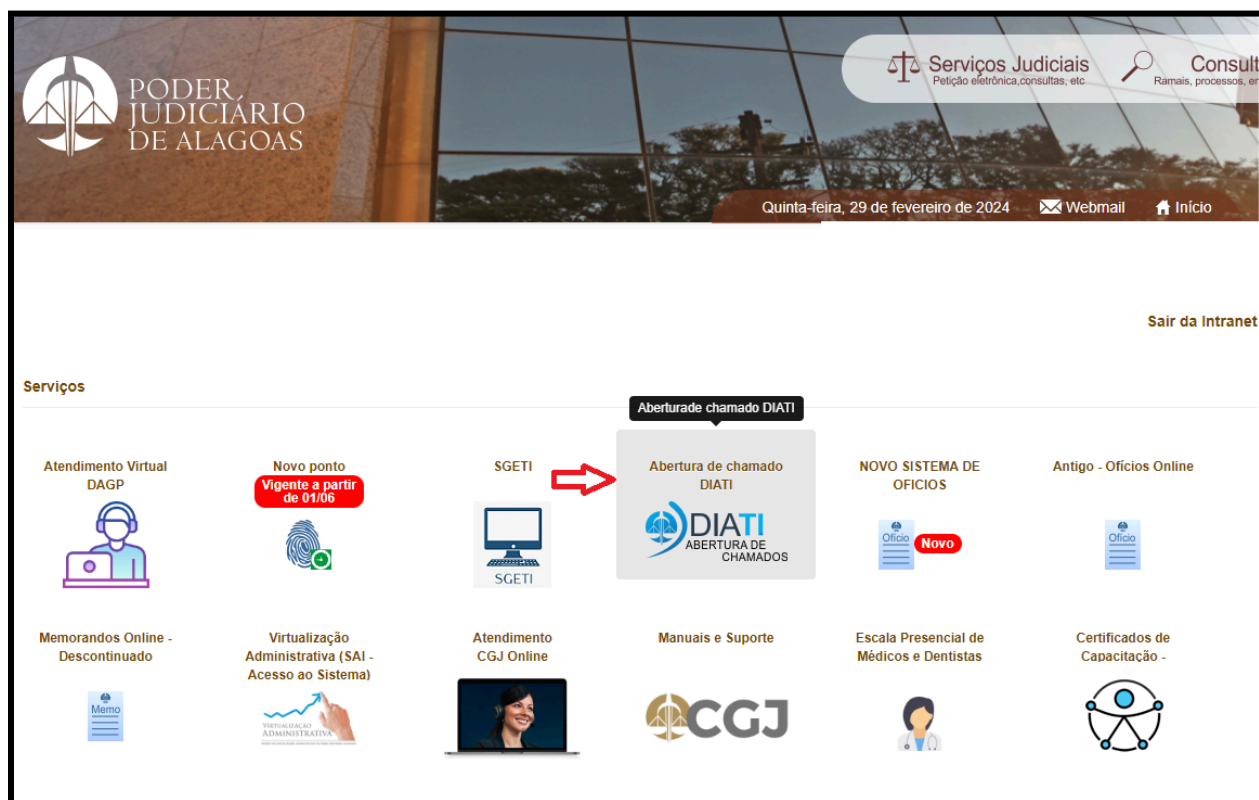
PODER JUDICIÁRIO DE ALAGOAS

Serviços Judiciais
Petição eletrônica,consultas, etc

Consult
Ramais, processos, e

Quinta-feira, 29 de fevereiro de 2024 Webmail Início

Sair da Intranet

Serviços

Aberturade chamado DIATI

Atendimento Virtual DAGP

Novo ponto
Vigente a partir de 01/06

SGETI
SGETI

Abertura de chamado DIATI
DIATI ABERTURA DE CHAMADOS

NOVO SISTEMA DE OFICIOS
Ofício Novo

Antigo - Ofícios Online
Ofício

Memorandos Online - Descontinuado
Memo

Virtualização Administrativa (SAI - Acesso ao Sistema)
VIRTUALIZAÇÃO ADMINISTRATIVA

Atendimento CGJ Online

Manuais e Suporte
CGJ

Escala Presencial de Médicos e Dentistas

Certificados de Capacitação -